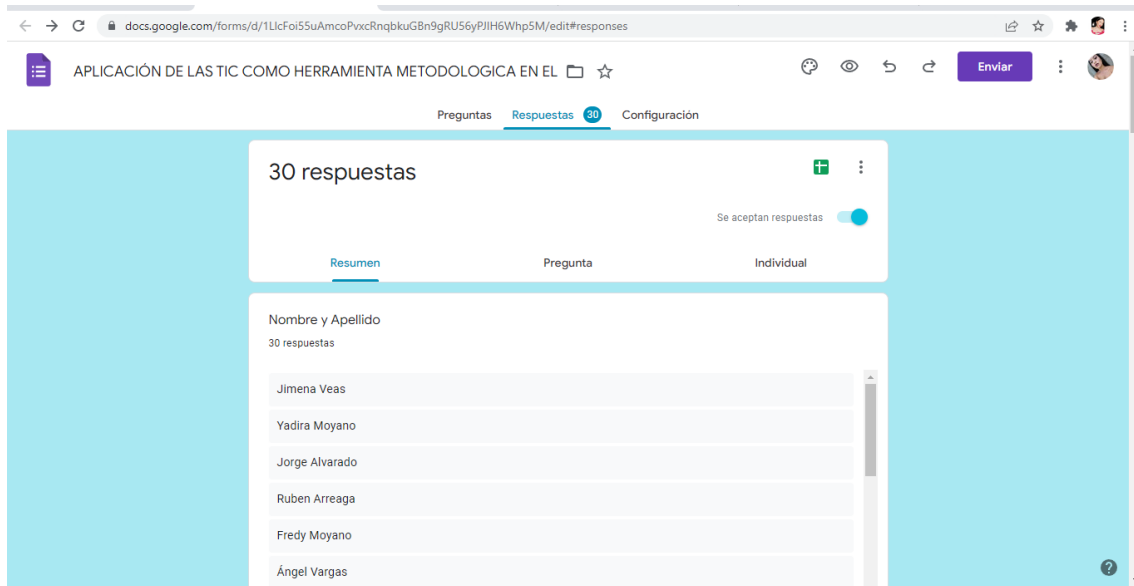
docs.google.com/forms/d/1LlcFoi55uAmcoPvxcRnqbkuGBn9gRU56yPJlH6Whp5M/edit#responses

APLICACIÓN DE LAS TIC COMO HERRAMIENTA METODOLOGICA EN EL

Enviar

Preguntas Respuestas 30 Configuración

30 respuestas

Se aceptan respuestas

Resumen Pregunta Individual

Nombre y Apellido

30 respuestas

Jimena Veas

Yadira Moyano

Jorge Alvarado

Ruben Arreaga

Fredy Moyano

Ángel Vargas